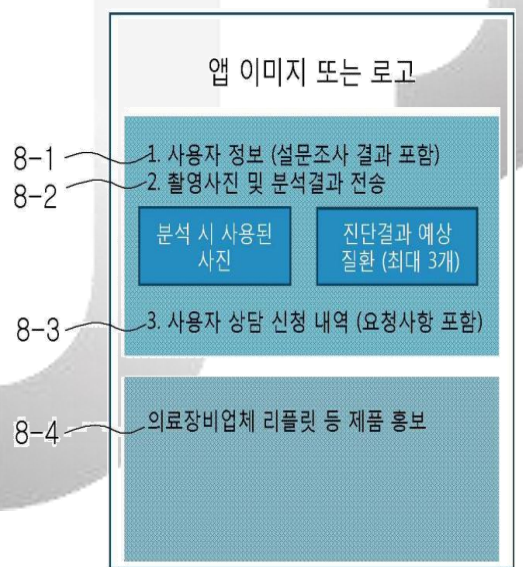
앱 이미지 또는 로고

8-1 1. 사용자 정보 (설문조사 결과 포함)

8-2 2. 촬영사진 및 분석결과 전송

분석 시 사용된 사진

진단결과 예상 질환 (최대 3개)

8-3 3. 사용자 상담 신청 내역 (요청사항 포함)

8-4 의료장비업체 리플릿 등 제품 홍보